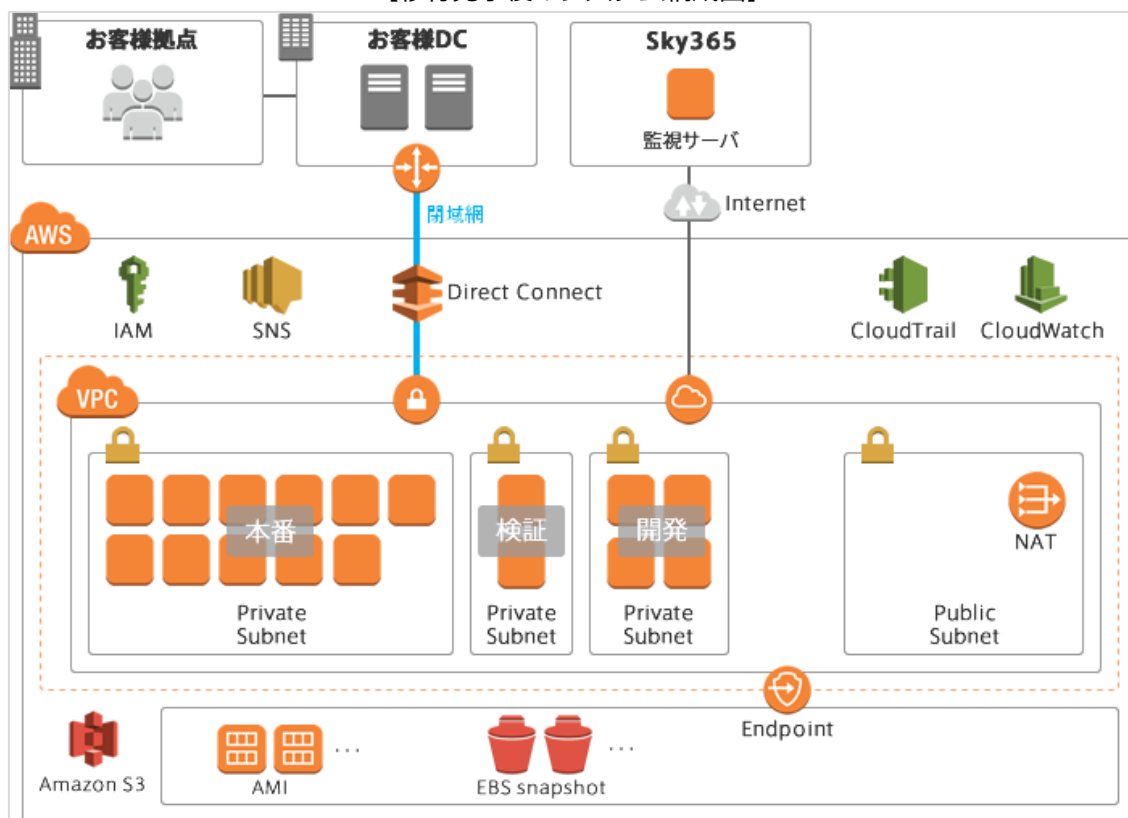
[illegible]

お客様拠点

お客様DC

Sky365

監視サーバ

閉域網

Internet

AWS

IAM

SNS

Direct Connect

CloudTrail

CloudWatch

VPC

本番

Private Subnet

検証

Private Subnet

開発

Private Subnet

NAT

Public Subnet

Endpoint

Amazon S3

AMI

EBS snapshot